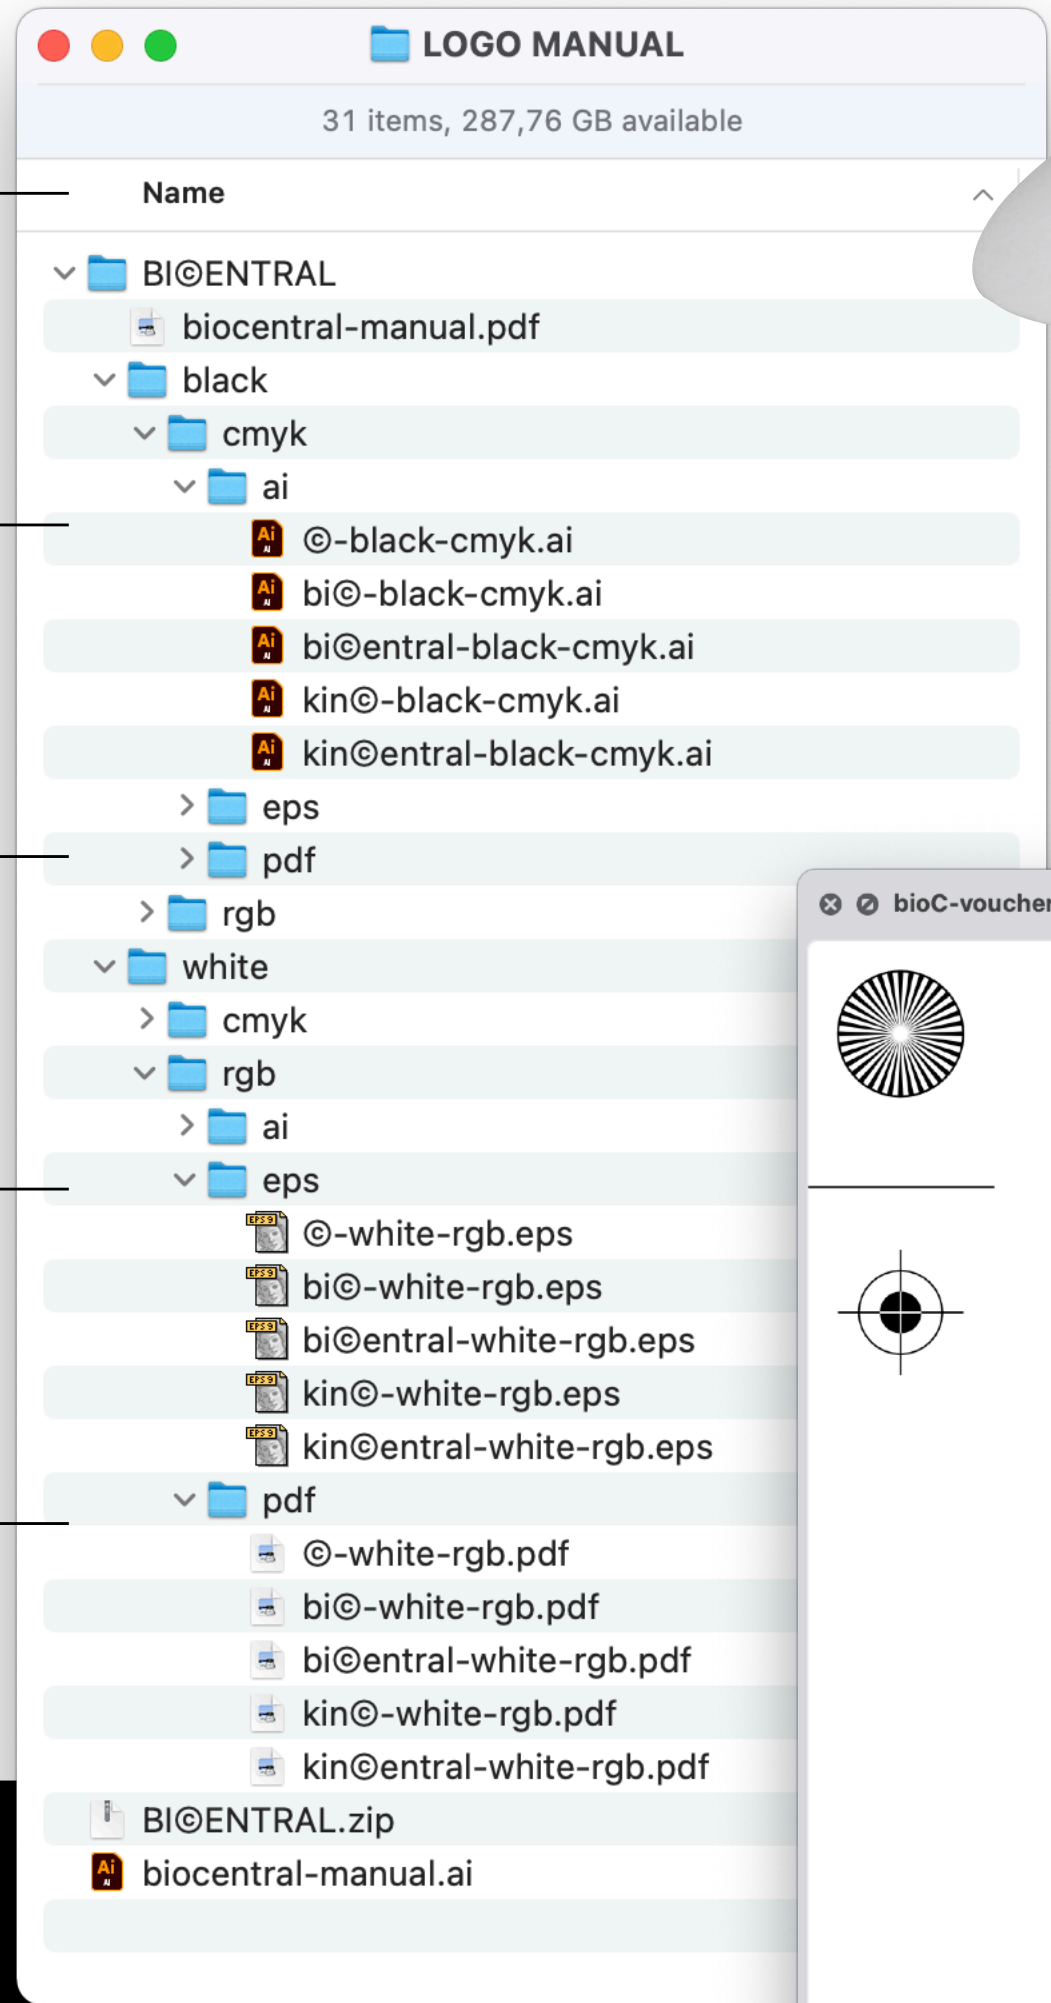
LOGO MANUAL

31 items, 287,76 GB available

Name

BI©ENTRAL
biocentral-manual.pdf
black
cmyk
ai
©-black-cmyk.ai
bi©-black-cmyk.ai
bi©entral-black-cmyk.ai
kin©-black-cmyk.ai
kin©entral-black-cmyk.ai
eps
pdf
rgb
white
cmyk
rgb
ai
eps
©-white-rgb.eps
bi©-white-rgb.eps
bi©entral-white-rgb.eps
kin©-white-rgb.eps
kin©entral-white-rgb.eps
pdf
©-white-rgb.pdf
bi©-white-rgb.pdf
bi©entral-white-rgb.pdf
kin©-white-rgb.pdf
kin©entral-white-rgb.pdf
BI©ENTRAL.zip
biocentral-manual.ai

bioC-voucher